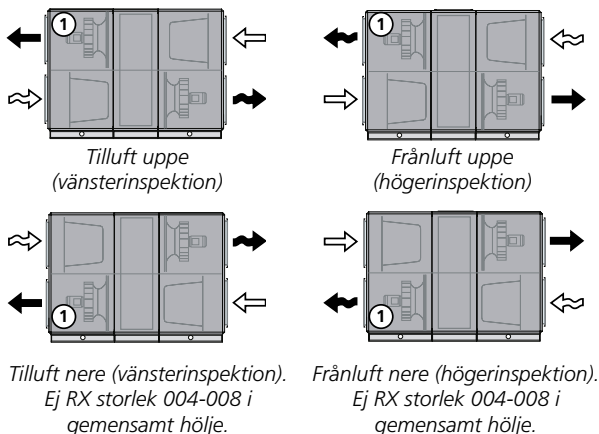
1

Tilluft uppe (vänsterinspektion)

1

Frånluft uppe (högerinspektion)

1

Tilluft nere (vänsterinspektion). Ej RX storlek 004-008 i gemensamt hölje.

1

Frånluft nere (högerinspektion). Ej RX storlek 004-008 i gemensamt hölje.